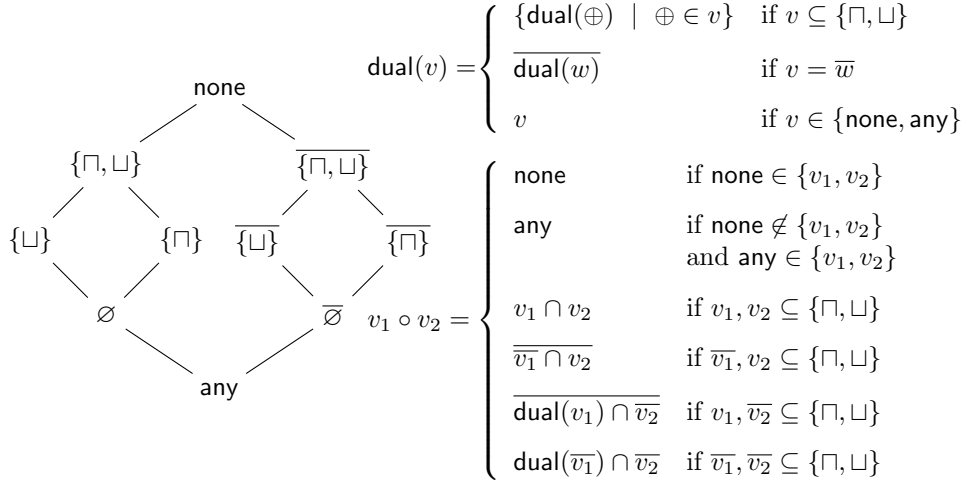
$\mathsf{dual}(v) = \begin{cases} \{\mathsf{dual}(\oplus) \mid \oplus \in v\} & \text{if } v \subseteq \{\sqcap, \sqcup\} \\ \overline{\mathsf{dual}(w)} & \text{if } v = \overline{w} \\ v & \text{if } v \in \{\mathsf{none}, \mathsf{any}\} \end{cases}$

none

$\{\sqcap, \sqcup\}$ $\overline{\{\sqcap, \sqcup\}}$

$\{\sqcup\}$ $\{\sqcap\}$ $\overline{\{\sqcup\}}$ $\overline{\{\sqcap\}}$

$\varnothing$ $\overline{\varnothing}$

any

$v_1 \circ v_2 = \begin{cases} \mathsf{none} & \text{if } \mathsf{none} \in \{v_1, v_2\} \\ \mathsf{any} & \text{if } \mathsf{none} \notin \{v_1, v_2\} \text{ and } \mathsf{any} \in \{v_1, v_2\} \\ v_1 \cap v_2 & \text{if } v_1, v_2 \subseteq \{\sqcap, \sqcup\} \\ \overline{\overline{v_1} \cap v_2} & \text{if } \overline{v_1}, v_2 \subseteq \{\sqcap, \sqcup\} \\ \overline{\mathsf{dual}(v_1) \cap \overline{v_2}} & \text{if } v_1, \overline{v_2} \subseteq \{\sqcap, \sqcup\} \\ \mathsf{dual}(\overline{v_1}) \cap \overline{v_2} & \text{if } \overline{v_1}, \overline{v_2} \subseteq \{\sqcap, \sqcup\} \end{cases}$